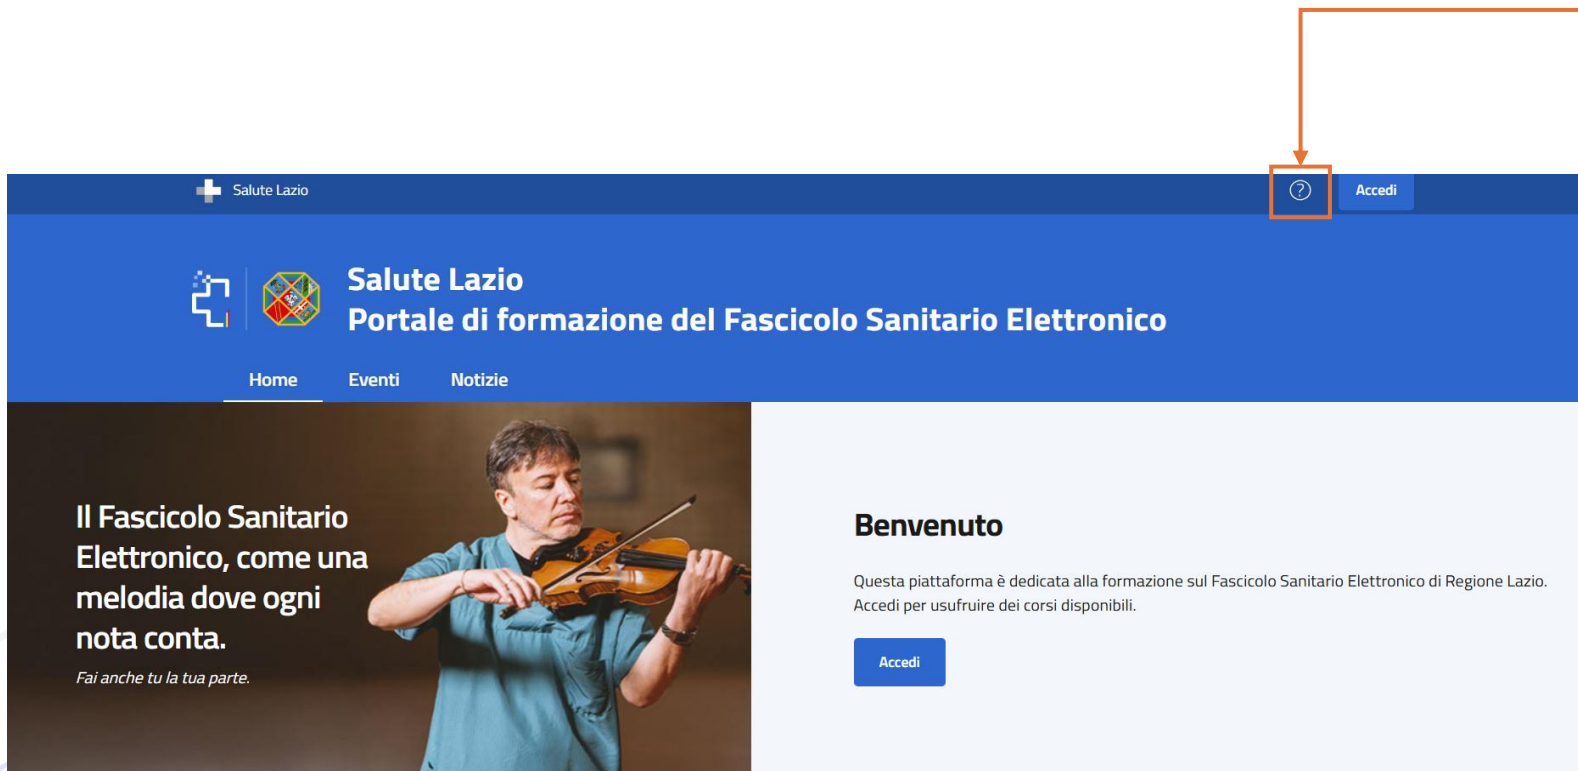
Salute Lazio

Accedi

Salute Lazio
Portale di formazione del Fascicolo Sanitario Elettronico

Home
Eventi
Notizie

Il Fascicolo Sanitario Elettronico, come una melodia dove ogni nota conta.

Fai anche tu la tua parte.

Benvenuto

Questa piattaforma è dedicata alla formazione sul Fascicolo Sanitario Elettronico di Regione Lazio. Accedi per usufruire dei corsi disponibili.

Accedi